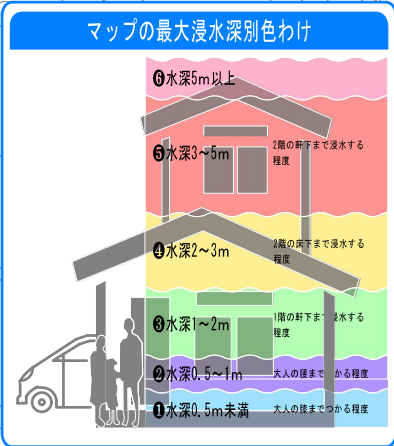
マップの最大浸水深別色わけ

❻水深5m以上

❺水深3～5m

2階の軒下まで浸水する程度

❹水深2～3m

2階の床下まで浸水する程度

❸水深1～2m

1階の軒下まで浸水する程度

❷水深0.5～1m

大人の腰までつかる程度

❶水深0.5m未満

大人の膝までつかる程度